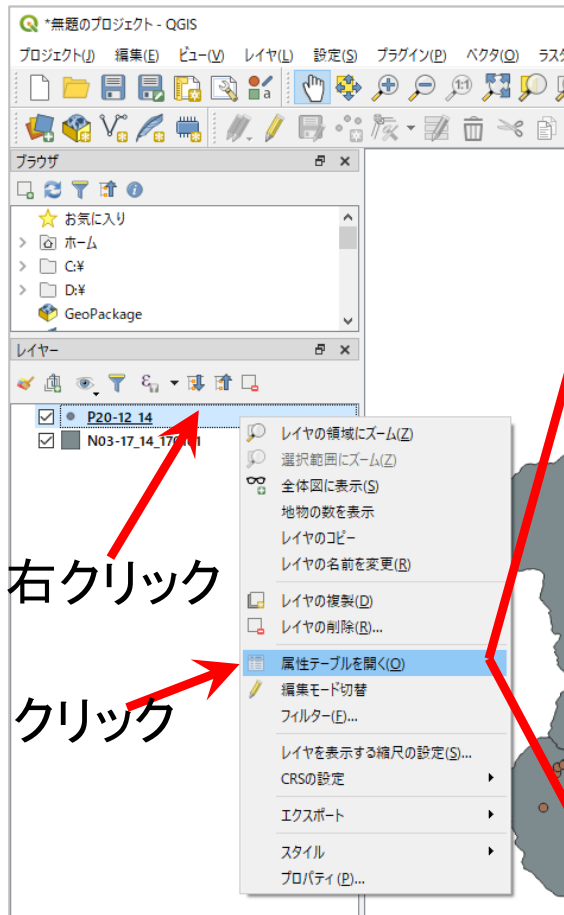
*無題のプロジェクト - QGIS

プロジェクト(J) 編集(E) ビュー(V) レイヤ(L) 設定(S) プラグイン(P) ベクタ(O) ラスタ

ブラウザ

お気に入り
ホーム
C:¥
D:¥
GeoPackage

レイヤー

P20-12_14
N03-17_14_170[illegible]

右クリック

クリック

レイヤの領域にズーム(Z)
選択範囲にズーム(Z)
全体図に表示(S)
地物の数を表示
レイヤのコピー
レイヤの名前を変更(R)
レイヤの複製(D)
レイヤの削除(R)...
属性テーブルを開く(O)
編集モード切替
フィルター(F)...
レイヤを表示する縮尺の設定(S)...
CRSの設定
エクスポート
スタイル
プロパティ(P)...